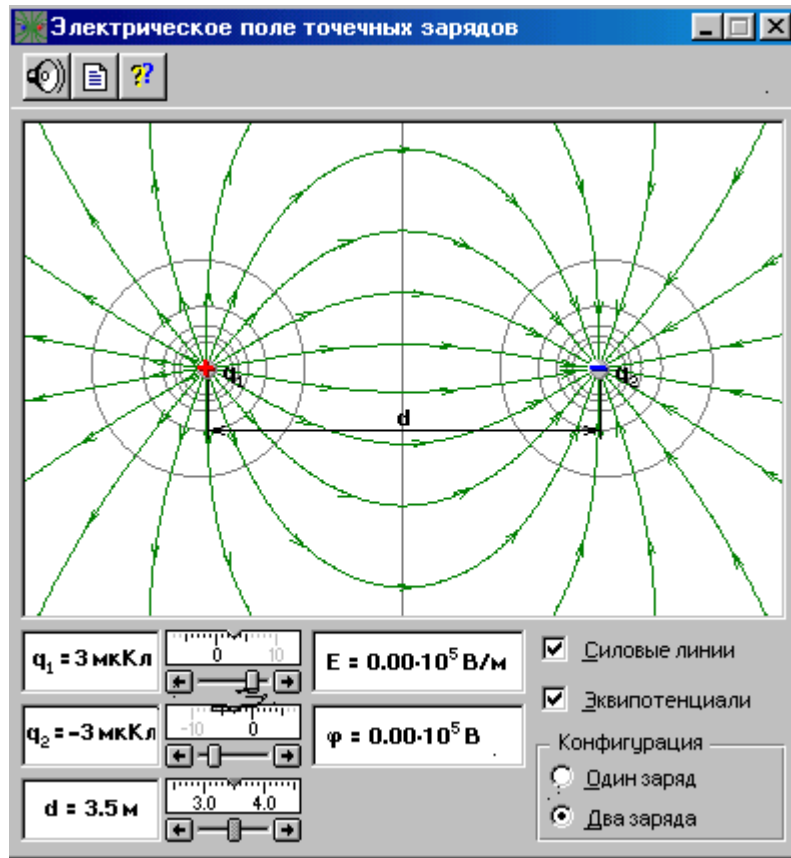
Электрическое поле точечных зарядов

$q_1$

$q_2$

d

$q_1$ = 3 мкКл

0 10

E = $0.00 \cdot 10^5$ В/м

Силовые линии

$q_2$ = –3 мкКл

-10 0

φ = $0.00 \cdot 10^5$ В

Эквипотенциали

Конфигурация

Один заряд

d = 3.5 м

3.0 4.0

Два заряда